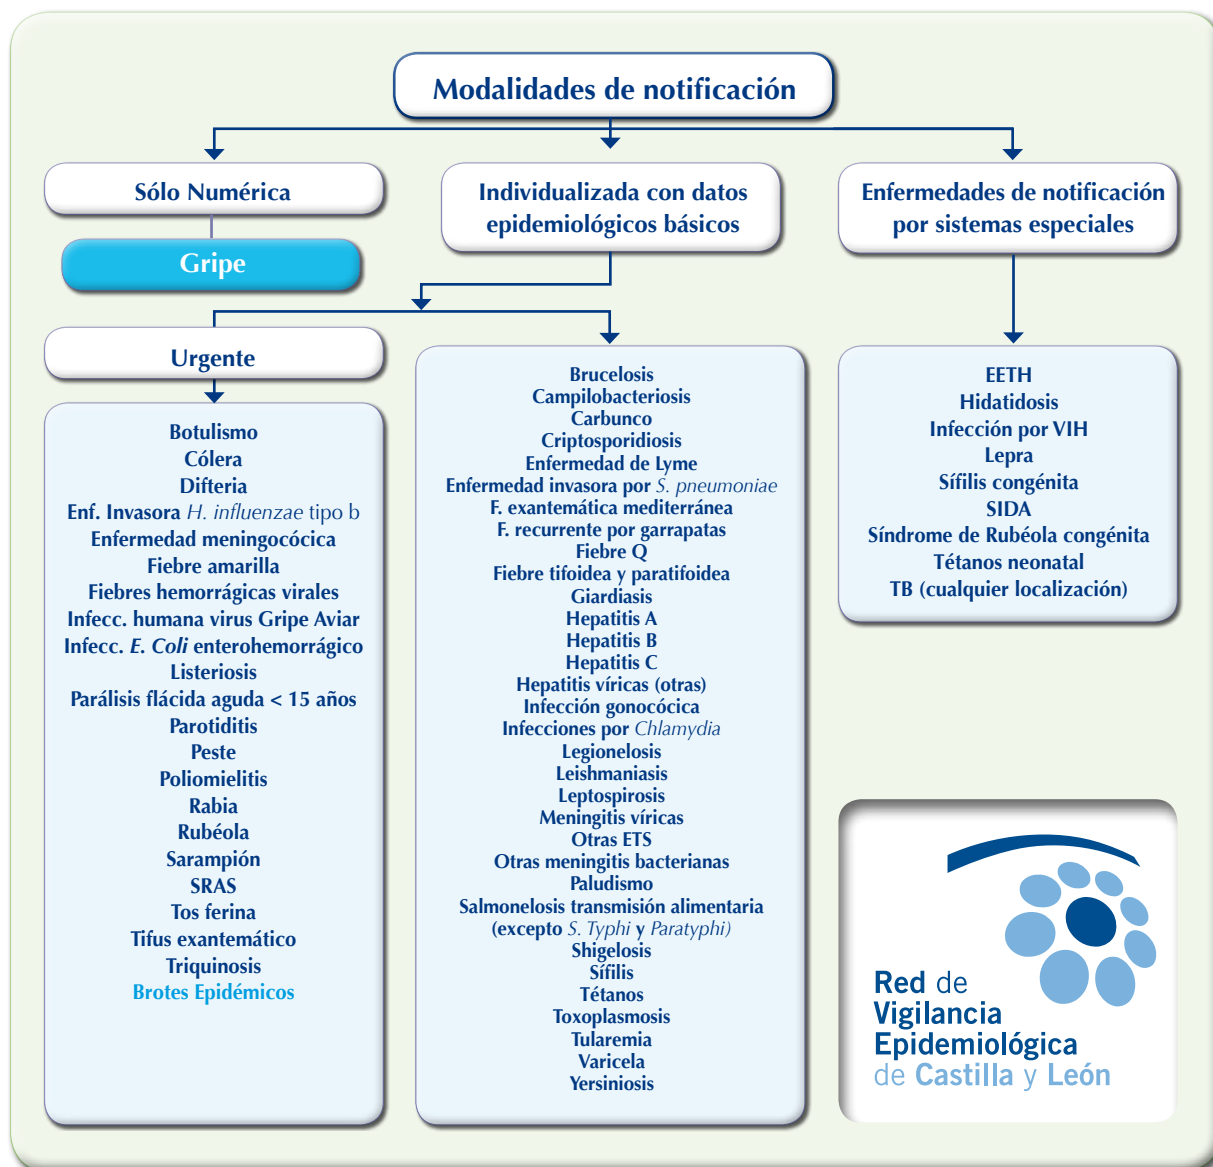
Modalidades de notificación

Sólo Numérica

Gripe

Individualizada con datos epidemiológicos básicos

Enfermedades de notificación por sistemas especiales

Urgente

Botulismo
Cólera
Difteria
Enf. Invasora H. influenzae tipo b
Enfermedad meningocócica
Fiebre amarilla
Fiebres hemorrágicas virales
Infecc. humana virus Gripe Aviar
Infecc. E. Coli enterohemorrágico
Listeriosis
Parálisis flácida aguda < 15 años
Parotiditis
Peste
Poliomielitis
Rabia
Rubéola
Sarampión
SRAS
Tos ferina
Tifus exantemático
Triquinosis
Brotes Epidémicos

Brucelosis
Campilobacteriosis
Carbunco
Criptosporidiosis
Enfermedad de Lyme
Enfermedad invasora por S. pneumoniae
F. exantemática mediterránea
F. recurrente por garrapatas
Fiebre Q
Fiebre tifoidea y paratifoidea
Giardiasis
Hepatitis A
Hepatitis B
Hepatitis C
Hepatitis víricas (otras)
Infección gonocócica
Infecciones por Chlamydia
Legionelosis
Leishmaniasis
Leptospirosis
Meningitis víricas
Otras ETS
Otras meningitis bacterianas
Paludismo
Salmonelosis transmisión alimentaria (excepto S. Typhi y Paratyphi)
Shigelosis
Sífilis
Tétanos
Toxoplasmosis
Tularemia
Varicela
Yersiniosis

EETH
Hidatidosis
Infección por VIH
Lepra
Sífilis congénita
SIDA
Síndrome de Rubéola congénita
Tétanos neonatal
TB (cualquier localización)

Red de Vigilancia Epidemiológica de Castilla y León